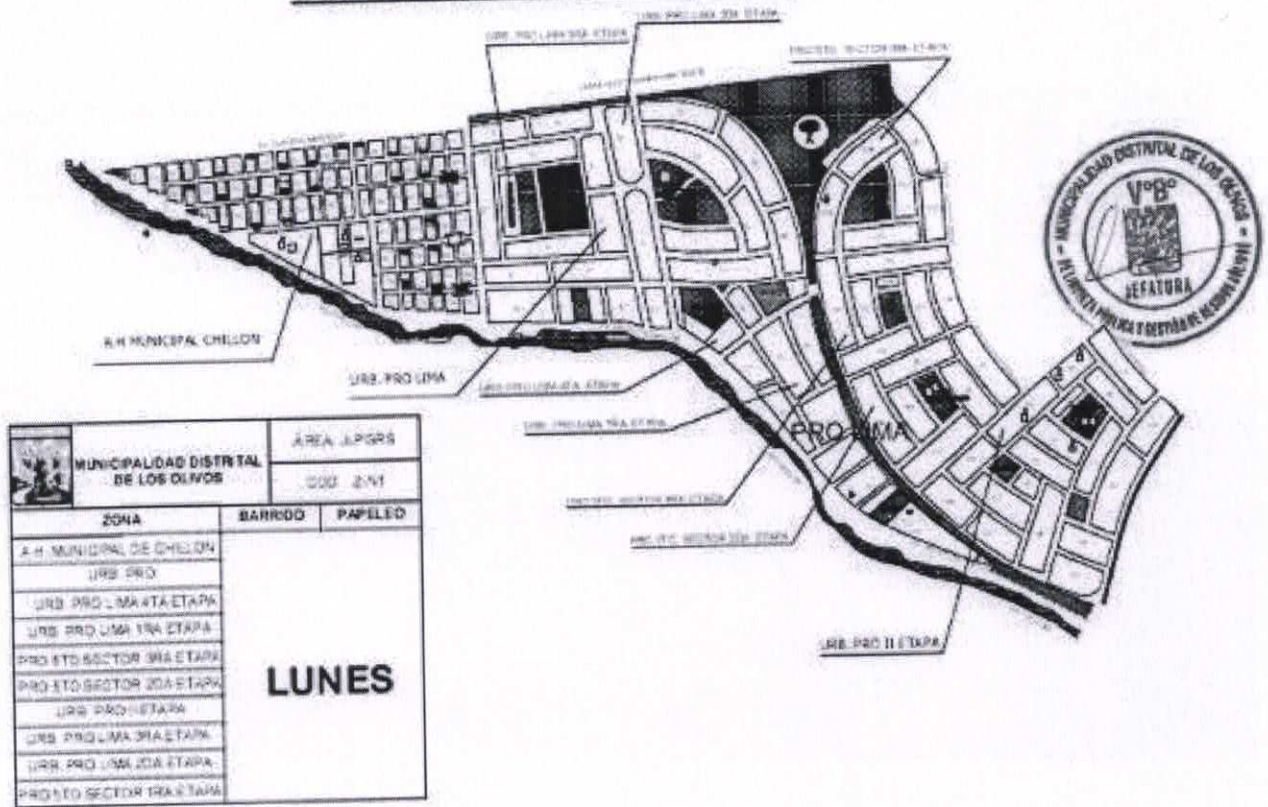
URB. PRO LIMA 2DA ETAPA

URB. PRO LIMA 3RA ETAPA

PROYECTO SECTOR 3RA ETAPA

A.H. MUNICIPAL CHILLON

URB. PRO LIMA

URB. PRO LIMA 4TA ETAPA

URB. PRO LIMA 1RA ETAPA

PROYECTO SECTOR 1RA ETAPA

PROYECTO SECTOR 2DA ETAPA

PRO-LIMA

URB. PRO II ETAPA

MUNICIPALIDAD DISTRITAL DE LOS OLIVOS
V°B°
JEFATURA
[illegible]

| MUNICIPALIDAD DISTRITAL DE LOS OLIVOS | ÁREA: JLPGRS | |
|---|---|---|
| | COD: Z-IV1 | |
| ZONA | BARRIDO | PAPELEO |
| A.H. MUNICIPAL DE CHILLON | LUNES | |
| URB. PRO | | |
| URB. PRO LIMA 4TA ETAPA | | |
| URB. PRO LIMA 1RA ETAPA | | |
| PROYETO SECTOR 3RA ETAPA | | |
| PROYETO SECTOR 2DA ETAPA | | |
| URB. PRO II ETAPA | | |
| URB. PRO LIMA 3RA ETAPA | | |
| URB. PRO LIMA 2DA ETAPA | | |
| PROYETO SECTOR 1RA ETAPA | | |